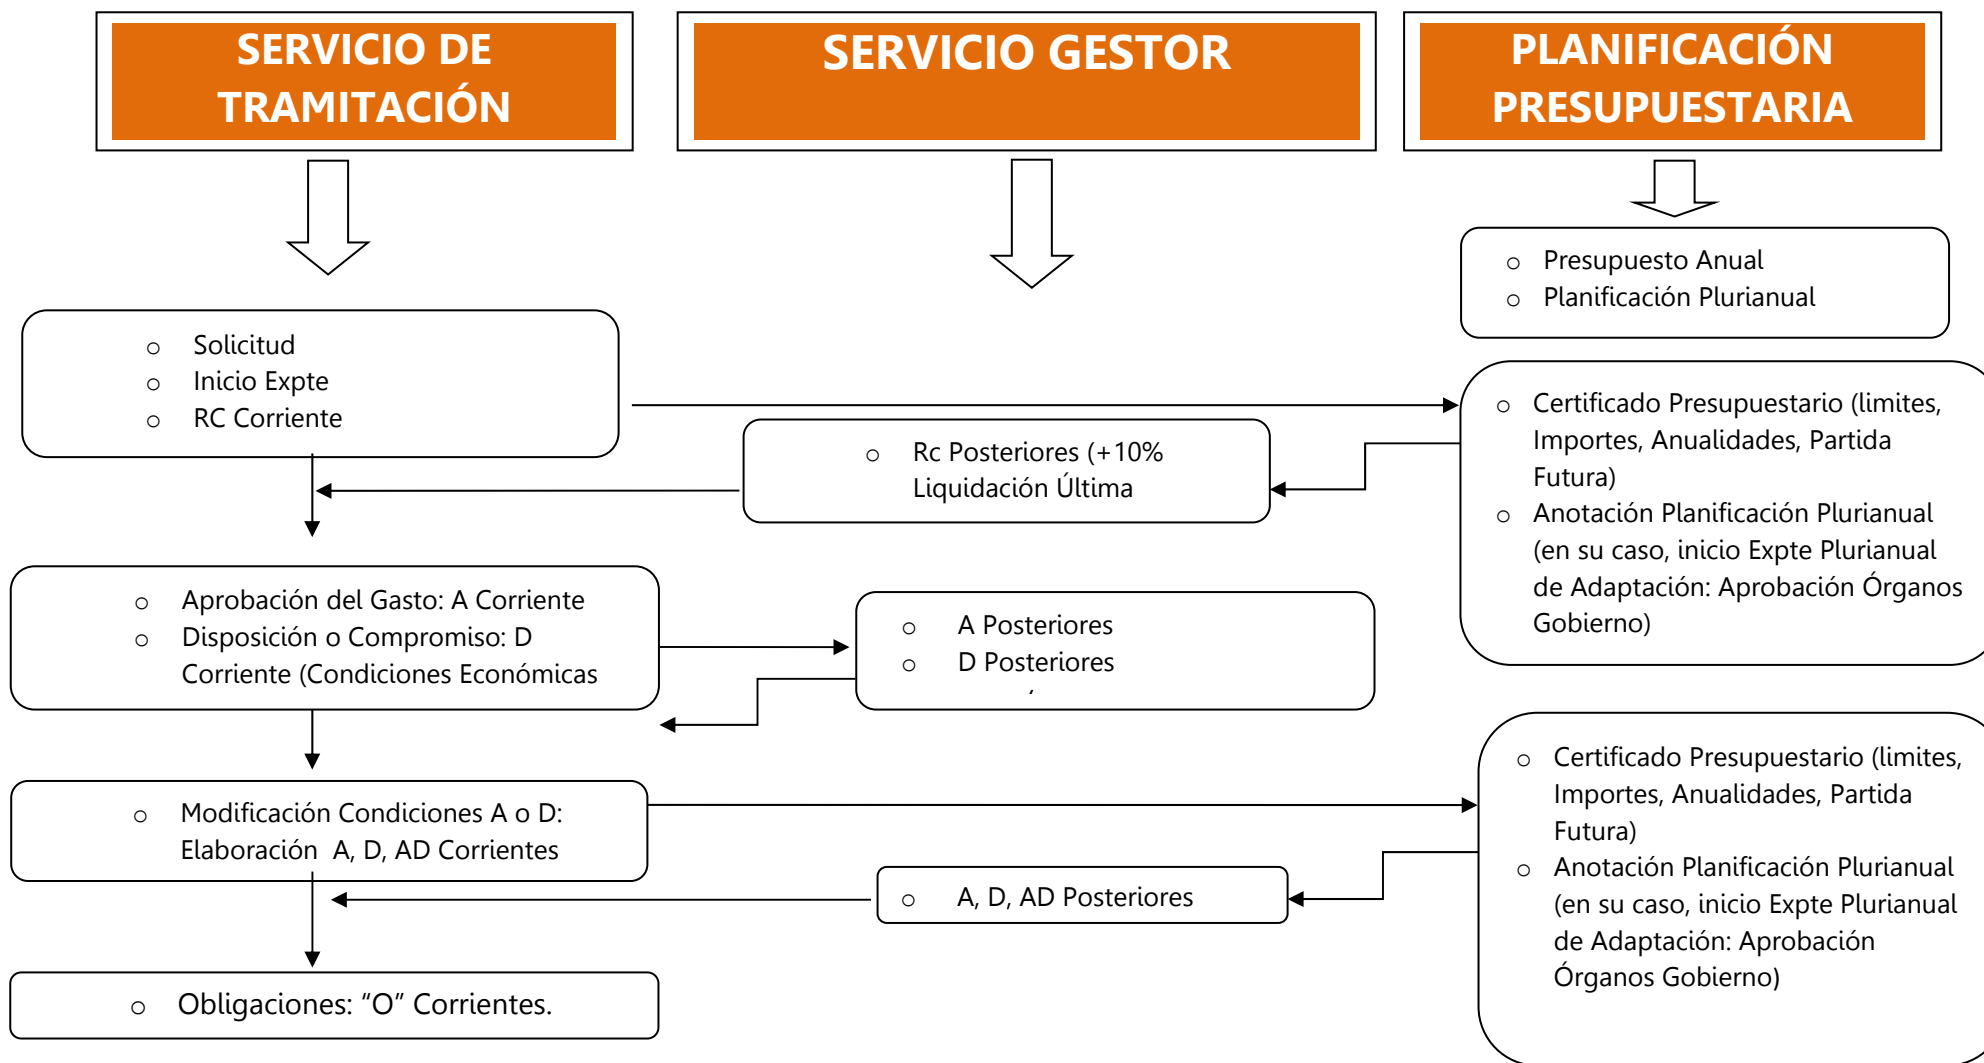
SERVICIO DE TRAMITACIÓN

SERVICIO GESTOR

PLANIFICACIÓN PRESUPUESTARIA

- Presupuesto Anual
- Planificación Plurianual

- Solicitud
- Inicio Expte
- RC Corriente

- Certificado Presupuestario (limites, Importes, Anualidades, Partida Futura)
- Anotación Planificación Plurianual (en su caso, inicio Expte Plurianual de Adaptación: Aprobación Órganos Gobierno)

- Rc Posteriores (+10% Liquidación Última

- Aprobación del Gasto: A Corriente
- Disposición o Compromiso: D Corriente (Condiciones Económicas

- A Posteriores
- D Posteriores

- Modificación Condiciones A o D: Elaboración A, D, AD Corrientes

- Certificado Presupuestario (limites, Importes, Anualidades, Partida Futura)
- Anotación Planificación Plurianual (en su caso, inicio Expte Plurianual de Adaptación: Aprobación Órganos Gobierno)

- A, D, AD Posteriores

- Obligaciones: “O” Corrientes.